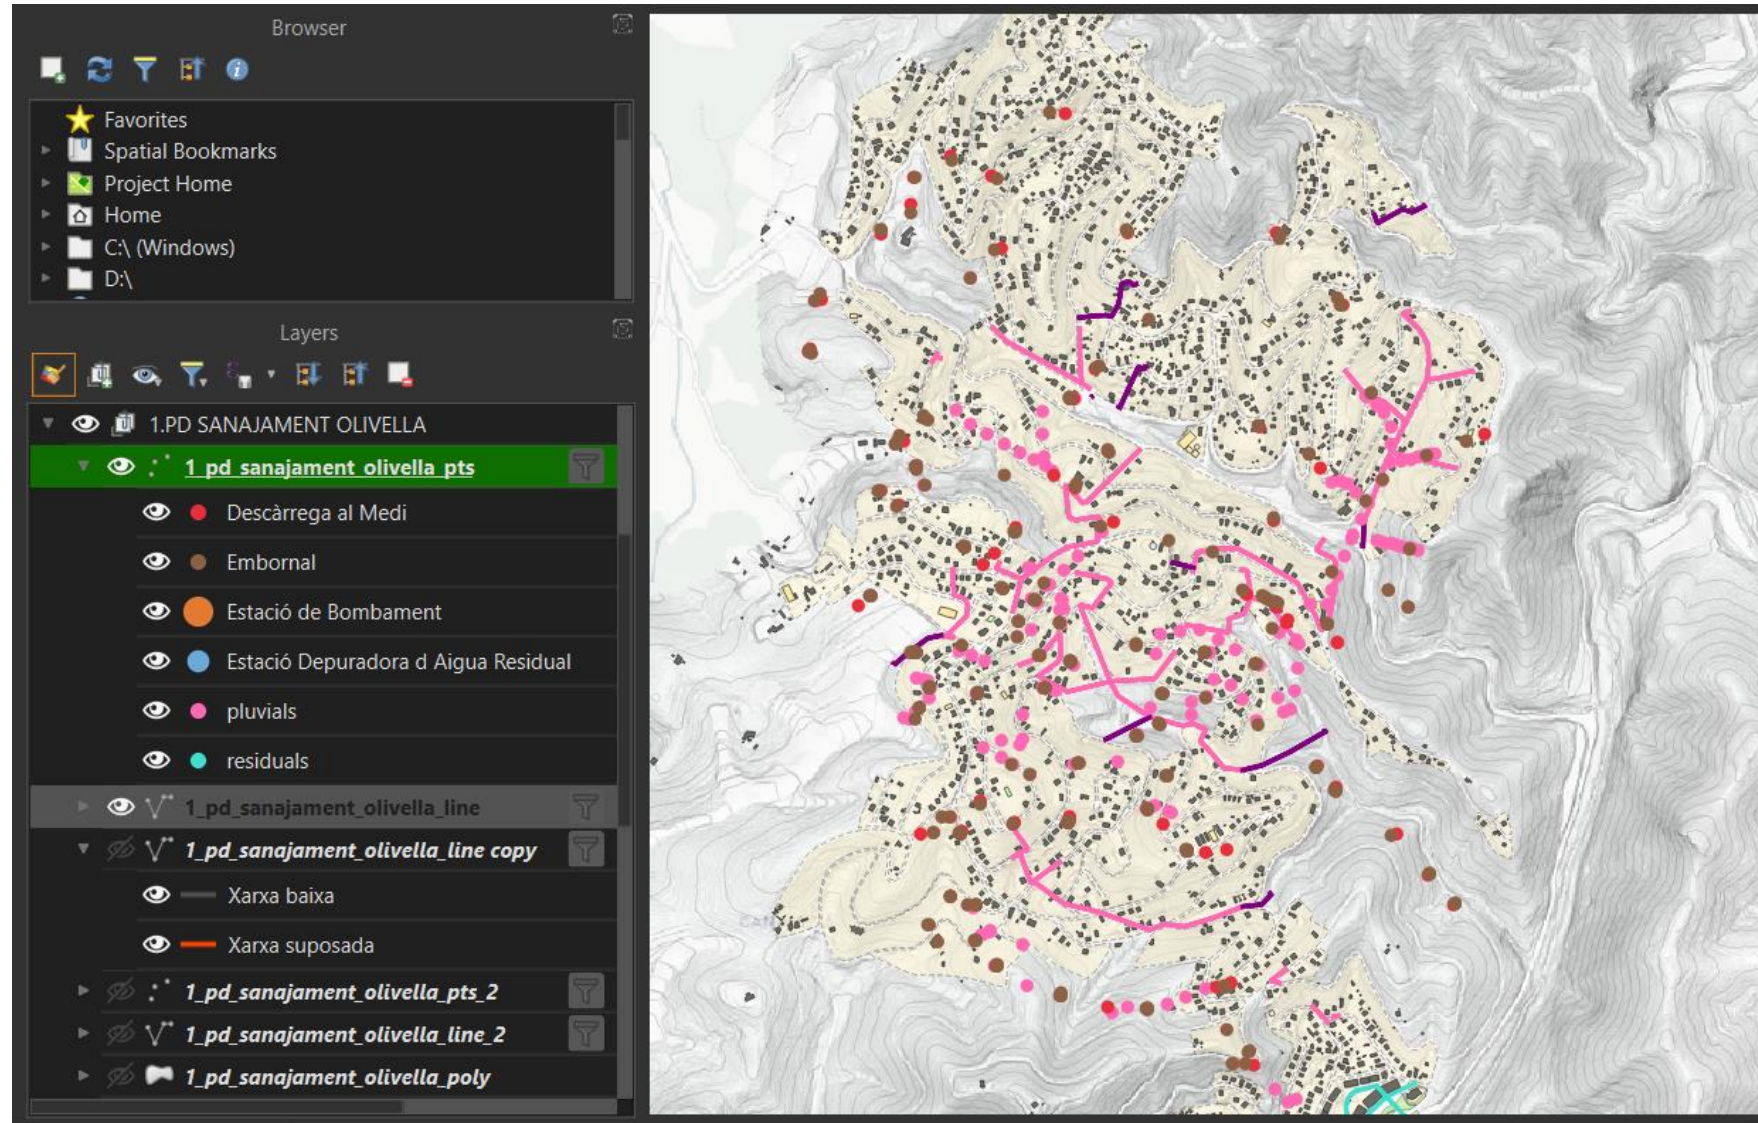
Browser

Favorites
Spatial Bookmarks
Project Home
Home
C:\ (Windows)
D:\

Layers

1.PD SANAJAMENT OLIVELLA
1_pd_sanajament_olivella_pts
Descàrrega al Medi
Embornal
Estació de Bombament
Estació Depuradora d Aigua Residual
pluvials
residuals
1_pd_sanajament_olivella_line
1_pd_sanajament_olivella_line copy
Xarxa baixa
Xarxa suposada
1_pd_sanajament_olivella_pts_2
1_pd_sanajament_olivella_line_2
1_pd_sanajament_olivella_poly